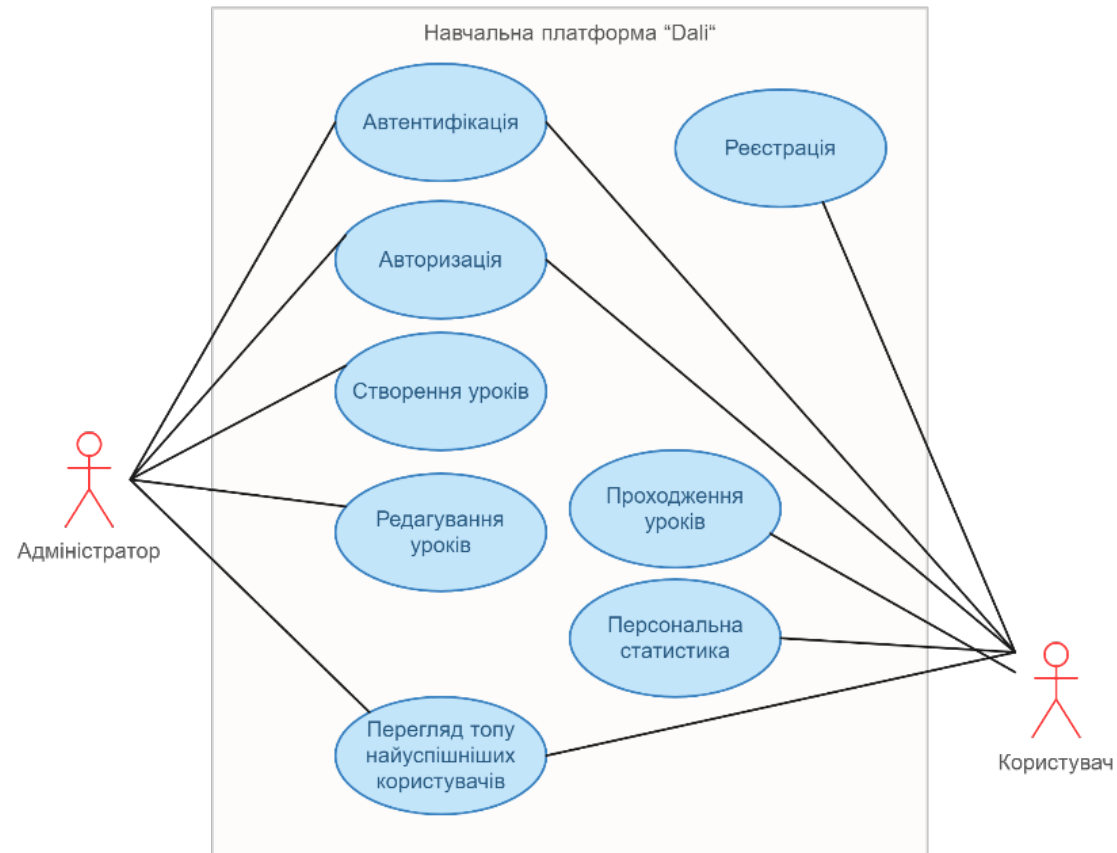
Навчальна платформа “Dali“

Автентифікація

Реєстрація

Авторизація

Створення уроків

Адміністратор

Редагування уроків

Проходження уроків

Персональна статистика

Перегляд топу найуспішніших користувачів

Користувач